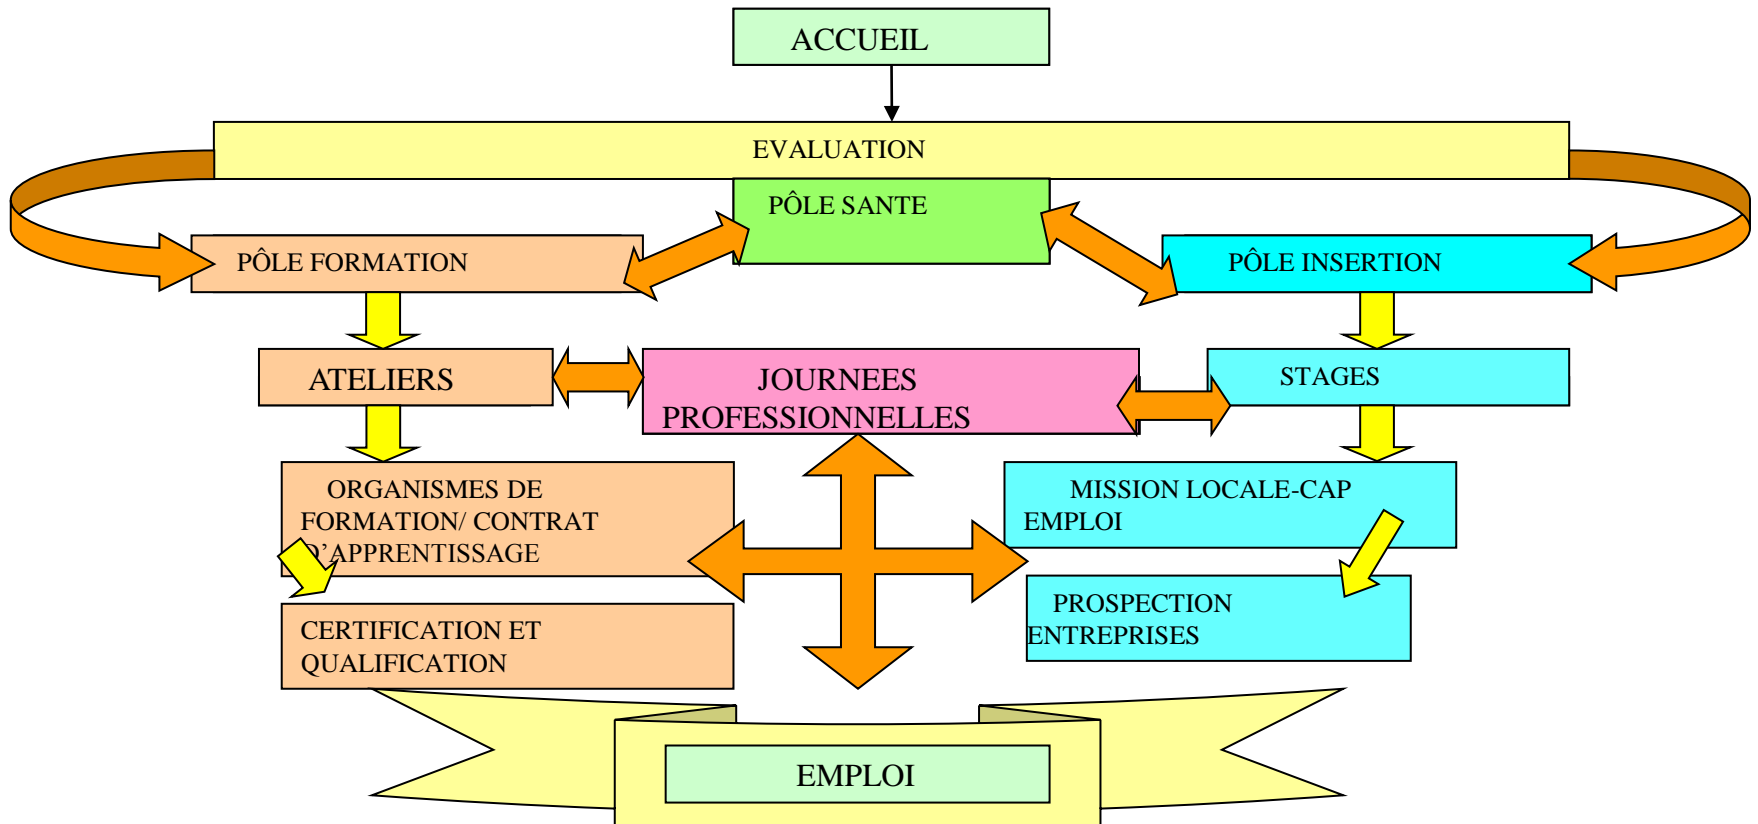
ACCUEIL

EVALUATION

PÔLE SANTE

PÔLE FORMATION

PÔLE INSERTION

ATELIERS

JOURNEES PROFESSIONNELLES

STAGES

ORGANISMES DE FORMATION/ CONTRAT D'APPRENTISSAGE

MISSION LOCALE-CAP EMPLOI

CERTIFICATION ET QUALIFICATION

PROSPECTION ENTREPRISES

EMPLOI